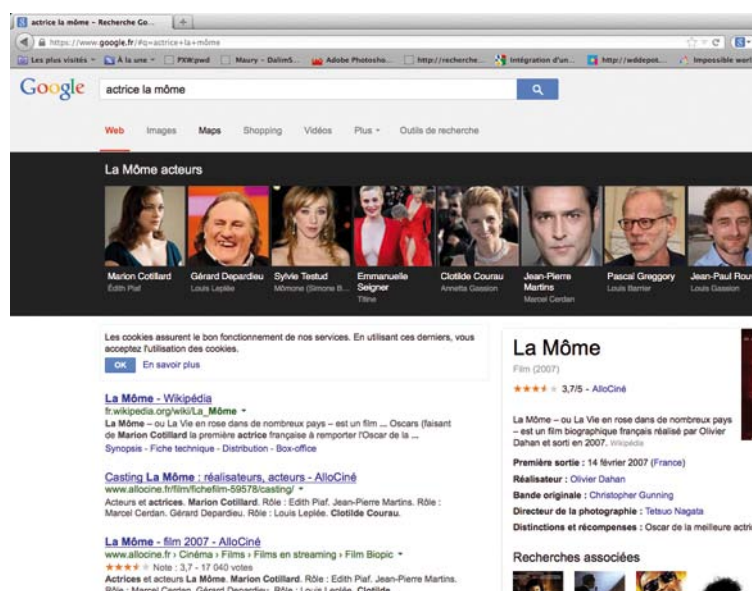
actrice la môme – Recherche Go...

https://www.google.fr/#q=actrice+la+môme

Les plus visités À la une PXW:pwd Maury – Dalim5... Adobe Photosho... http://recherche... Intégration d'un... http://wddepot... Impossible worl

Google

actrice la môme

Web Images Maps Shopping Vidéos Plus Outils de recherche

La Môme acteurs

Marion Cotillard
Édith Piaf

Gérard Depardieu
Louis Leplée

Sylvie Testud
Mômone (Simone B...

Emmanuelle Seigner
Titine

Clotilde Courau
Annetta Gassion

Jean-Pierre Martins
Marcel Cerdan

Pascal Greggory
Louis Barrier

Jean-Paul Rou
Louis Gassion

Les cookies assurent le bon fonctionnement de nos services. En utilisant ces derniers, vous acceptez l'utilisation des cookies.

OK En savoir plus

La Môme – Wikipédia
fr.wikipedia.org/wiki/La_Môme
La Môme – ou La Vie en rose dans de nombreux pays – est un film ... Oscars (faisant de Marion Cotillard la première actrice française à remporter l'Oscar de la ...
Synopsis - Fiche technique - Distribution - Box-office

Casting La Môme : réalisateurs, acteurs - AlloCiné
www.allocine.fr/film/fichefilm-59578/casting/
Acteurs et actrices. Marion Cotillard. Rôle : Edith Piaf. Jean-Pierre Martins. Rôle : Marcel Cerdan. Gérard Depardieu. Rôle : Louis Leplée. Clotilde Courau.

La Môme – film 2007 - AlloCiné
www.allocine.fr › Cinéma › Films › Films en streaming › Film Biopic
★★★★ Note : 3,7 - 17 040 votes
Actrices et acteurs La Môme. Marion Cotillard. Rôle : Edith Piaf. Jean-Pierre Martins. Rôle : Marcel Cerdan. Gérard Depardieu. Rôle : Louis Leplée. Clotilde

La Môme
Film (2007)
★★★★ 3,7/5 - AlloCiné

La Môme – ou La Vie en rose dans de nombreux pays – est un film biographique français réalisé par Olivier Dahan et sorti en 2007. Wikipédia

Première sortie : 14 février 2007 (France)
Réalisateur : Olivier Dahan
Bande originale : Christopher Gunning
Directeur de la photographie : Tetsuo Nagata
Distinctions et récompenses : Oscar de la meilleure actri

Recherches associées